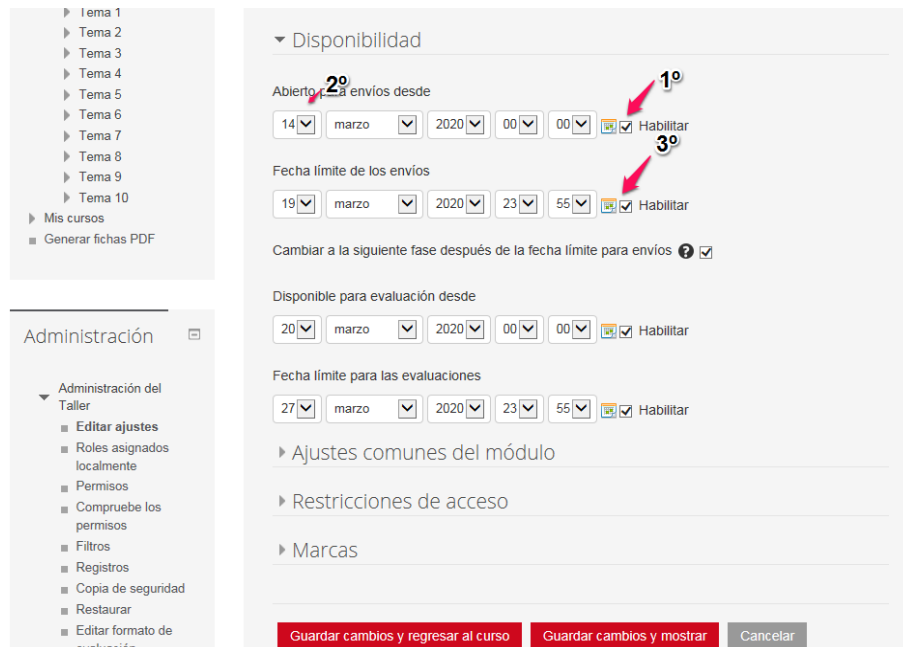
Tema 1
Tema 2
Tema 3
Tema 4
Tema 5
Tema 6
Tema 7
Tema 8
Tema 9
Tema 10
Mis cursos
Generar fichas PDF

Administración

Administración del Taller
Editar ajustes
Roles asignados localmente
Permisos
Compruebe los permisos
Filtros
Registros
Copia de seguridad
Restaurar
Editar formato de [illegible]

Disponibilidad

Abierto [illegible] envíos desde
2º
1º
14 marzo 2020 00 00 Habilitar

3º
Fecha límite de los envíos
19 marzo 2020 23 55 Habilitar

Cambiar a la siguiente fase después de la fecha límite para envíos

Disponible para evaluación desde
20 marzo 2020 00 00 Habilitar

Fecha límite para las evaluaciones
27 marzo 2020 23 55 Habilitar

Ajustes comunes del módulo

Restricciones de acceso

Marcas

Guardar cambios y regresar al curso
Guardar cambios y mostrar
Cancelar